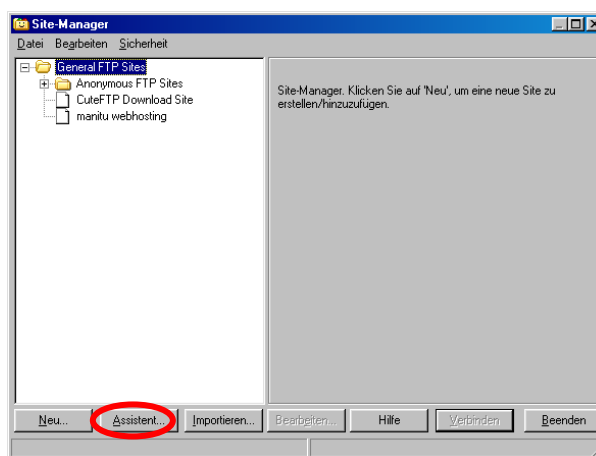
Site-Manager

Datei Bearbeiten Sicherheit

General FTP Sites
Anonymous FTP Sites
CuteFTP Download Site
manitu webhosting

Site-Manager. Klicken Sie auf 'Neu', um eine neue Site zu erstellen/hinzuzufügen.

Neu... Assistent... Importieren... Bearbeiten... Hilfe Verbinden Beenden